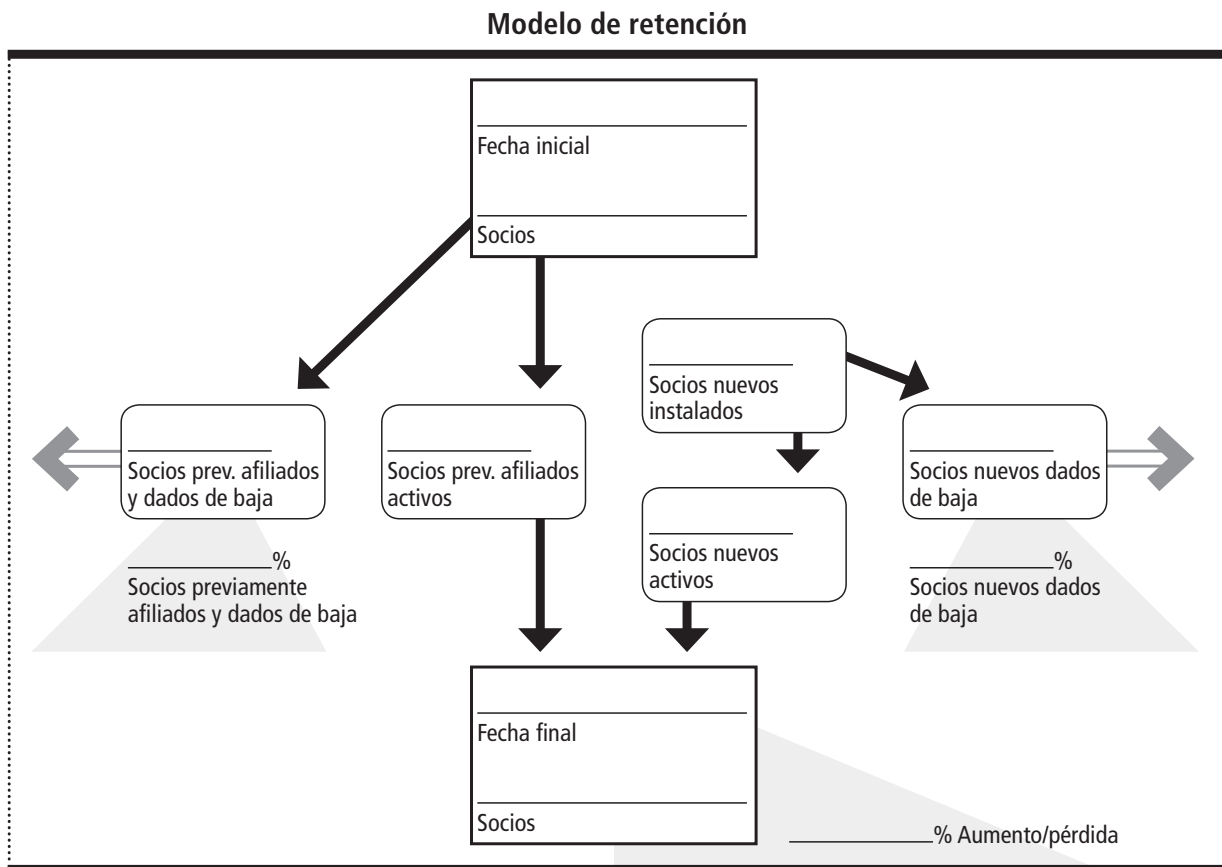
Modelo de retención

Fecha inicial

Socios

Socios nuevos instalados

Socios prev. afiliados y dados de baja

Socios prev. afiliados activos

Socios nuevos dados de baja

Socios nuevos activos

%
Socios previamente afiliados y dados de baja

%
Socios nuevos dados de baja

Fecha final

Socios

% Aumento/pérdida